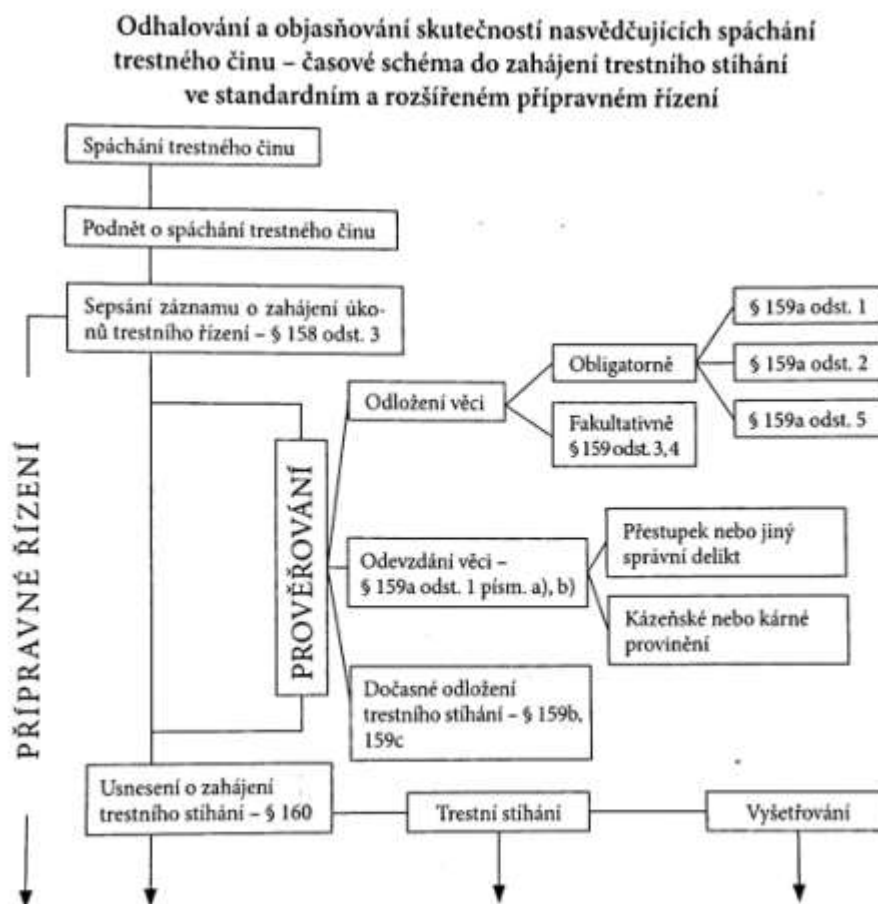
Odhalování a objasňování skutečností nasvědčujících spáchání trestného činu – časové schéma do zahájení trestního stíhání ve standardním a rozšířeném přípravném řízení

Spáchání trestného činu

Podnět o spáchání trestného činu

Sepsání záznamu o zahájení úkonů trestního řízení – § 158 odst. 3

PŘÍPRAVNÉ ŘÍZENÍ

PROVĚŘOVÁNÍ

Odložení věci

Obligatorně

§ 159a odst. 1

§ 159a odst. 2

§ 159a odst. 5

Fakultativně § 159 odst. 3, 4

Odevzdání věci – § 159a odst. 1 písm. a), b)

Přestupek nebo jiný správní delikt

Kázeňské nebo kárné provinění

Dočasné odložení trestního stíhání – § 159b, 159c

Usnesení o zahájení trestního stíhání – § 160

Trestní stíhání

Vyšetřování